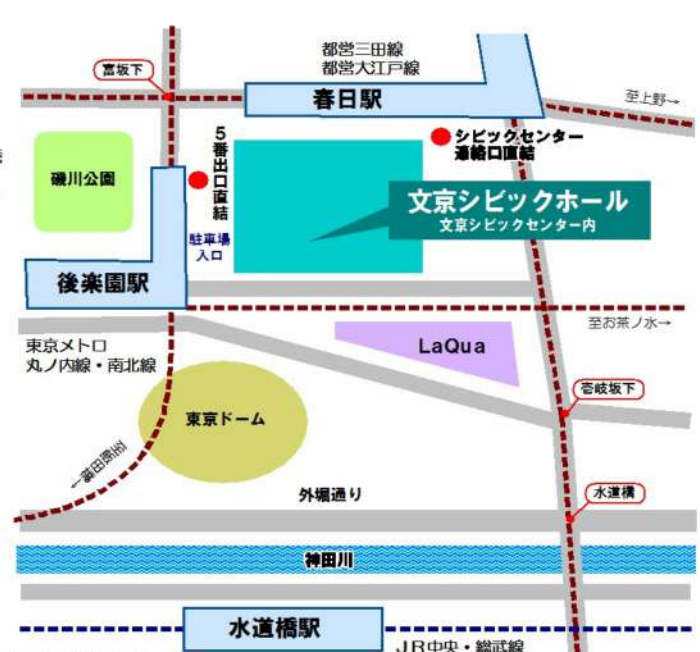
都営三田線
都営大江戸線

富坂下

春日駅

至上野→

5番出口直結

シビックセンター連絡口直結

礫川公園

文京シビックホール
文京シビックセンター内

駐車場入口

後楽園駅

至お茶ノ水→

東京メトロ
丸ノ内線・南北線

LaQua

壱岐坂下

東京ドーム

←至飯田橋

水道橋

外堀通り

神田川

水道橋駅

JR中央・総武線